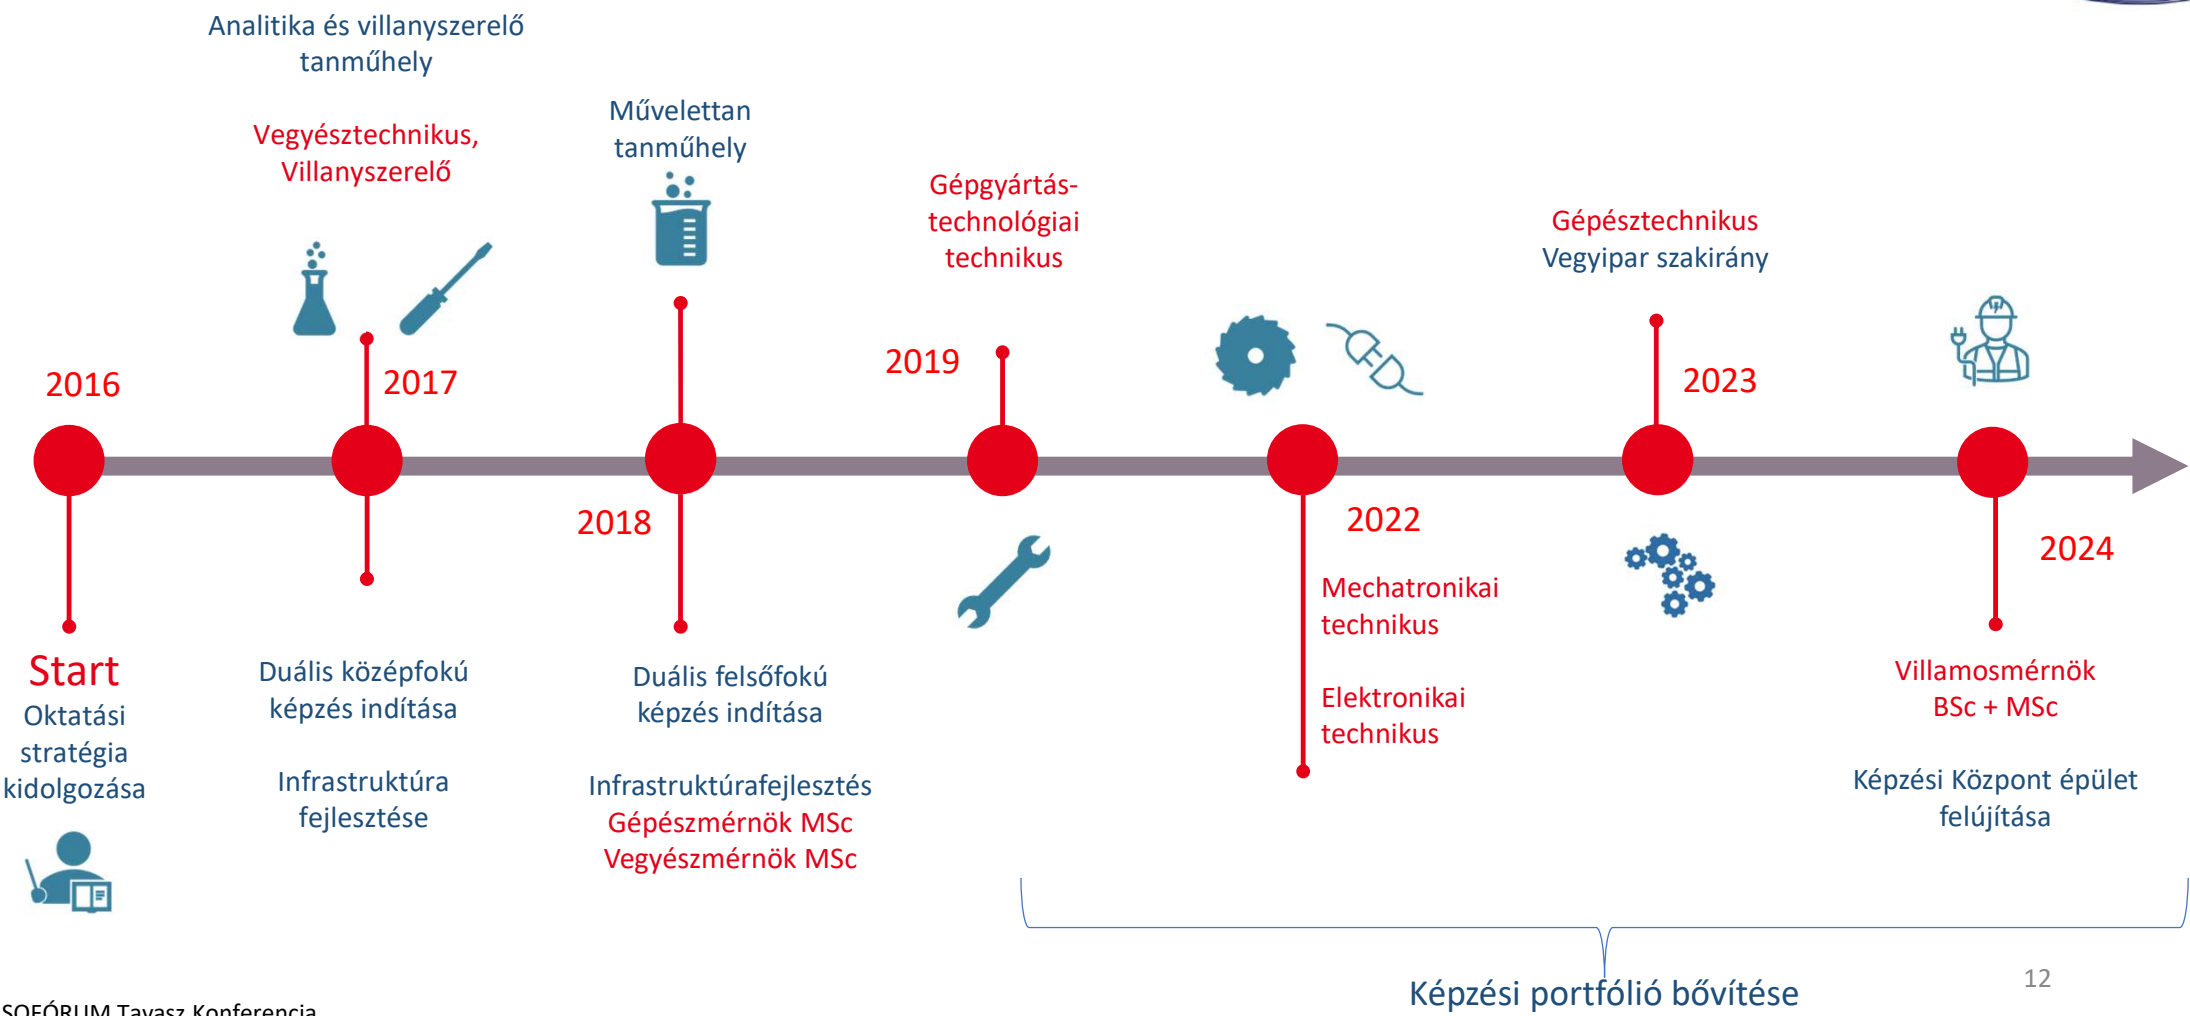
Analitika és villanyszerelő tanműhely

Vegyésztechnikus, Villanyszerelő

Művelettan tanműhely

Gépgyártás-technológiai technikus

Gépésztechnikus Vegyipar szakirány

2016

2017

2019

2023

2018

2022

2024

Start
Oktatási stratégia kidolgozása

Duális középfokú képzés indítása

Infrastruktúra fejlesztése

Duális felsőfokú képzés indítása

Infrastruktúrafejlesztés
Gépészmérnök MSc
Vegyészmérnök MSc

Mechatronikai technikus

Elektronikai technikus

Villamosmérnök BSc + MSc

Képzési Központ épület felújítása

Képzési portfólió bővítése

12

SOFÓRUM Tavasz Konferencia